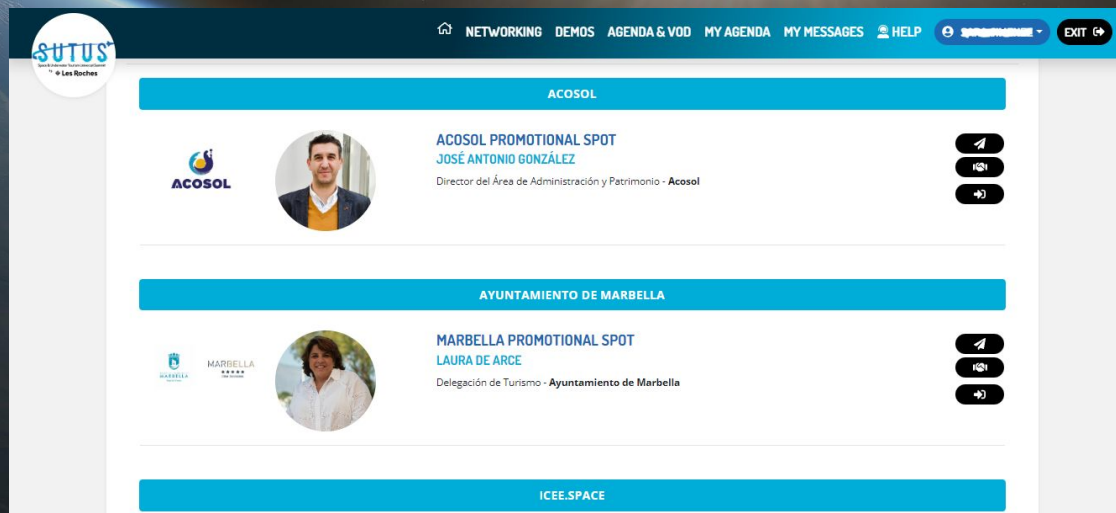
SUTUS
by Les Roches

NETWORKING DEMOS AGENDA & VOD MY AGENDA MY MESSAGES HELP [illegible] EXIT

ACOSOL

ACOSOL

ACOSOL PROMOTIONAL SPOT
JOSÉ ANTONIO GONZÁLEZ
Director del Área de Administración y Patrimonio - Acosol

AYUNTAMIENTO DE MARBELLA

MARBELLA
MARBELLA

MARBELLA PROMOTIONAL SPOT
LAURA DE ARCE
Delegación de Turismo - Ayuntamiento de Marbella

ICEE.SPACE